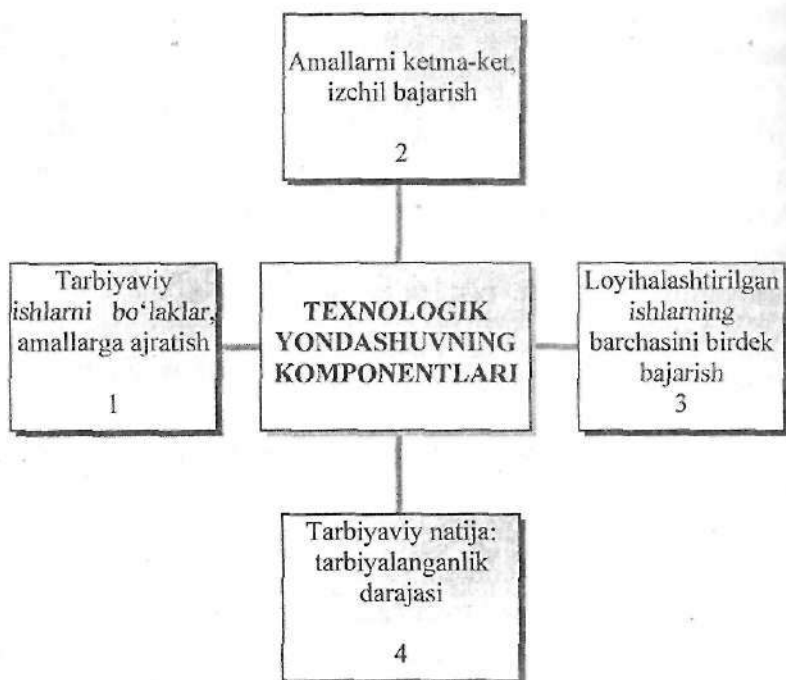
Amallarni ketma-ket, izchil bajarish

2

Tarbiyaviy ishlarni bo'laklar, amallarga ajratish

1

TEXNOLOGIK YONDASHUVNING KOMPONENTLARI

Loyihalashtirilgan ishlarning barchasini birdek bajarish

3

Tarbiyaviy natija: tarbiyalanganlik darajasi

4